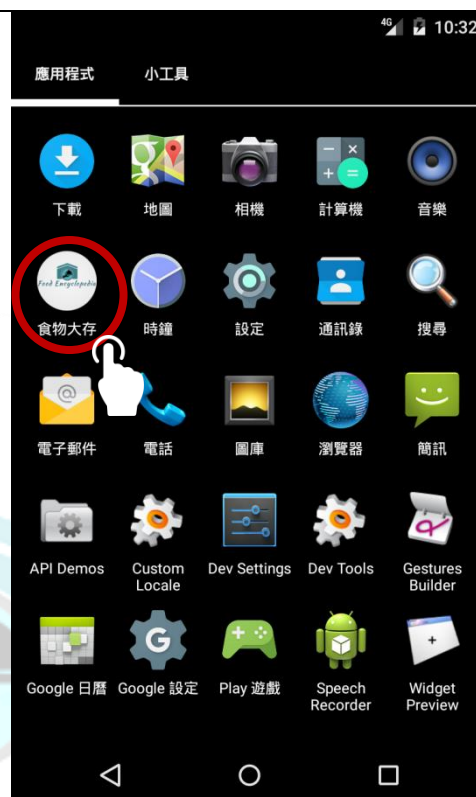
4G 10:32

應用程式 小工具

下載 地圖 相機 計算機 音樂

Food Encyclopedia
食物大存 時鐘 設定 通訊錄 搜尋

電子郵件 電話 圖庫 瀏覽器 簡訊

API Demos Custom Locale Dev Settings Dev Tools Gestures Builder

Google 日曆 Google 設定 Play 遊戲 Speech Recorder Widget Preview